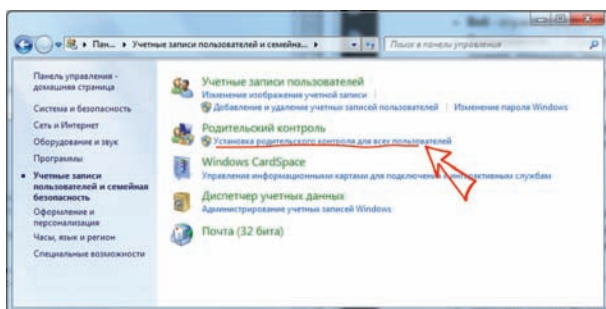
« Пан... ▸ Учетные записи пользователей и семейна... ▸

Поиск в панели управления

Панель управления - домашняя страница

Система и безопасность

Сеть и Интернет

Оборудование и звук

Программы

Учетные записи пользователей и семейная безопасность

Оформление и персонализация

Часы, язык и регион

Специальные возможности

Учетные записи пользователей

Изменение изображения учетной записи

Добавление и удаление учетных записей пользователей | Изменение пароля Windows

Родительский контроль

Установка родительского контроля для всех пользователей

Windows CardSpace

Управление информационными картами для подключения к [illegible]тивным службам

Диспетчер учетных данных

Администрирование учетных записей Windows

Почта (32 бита)